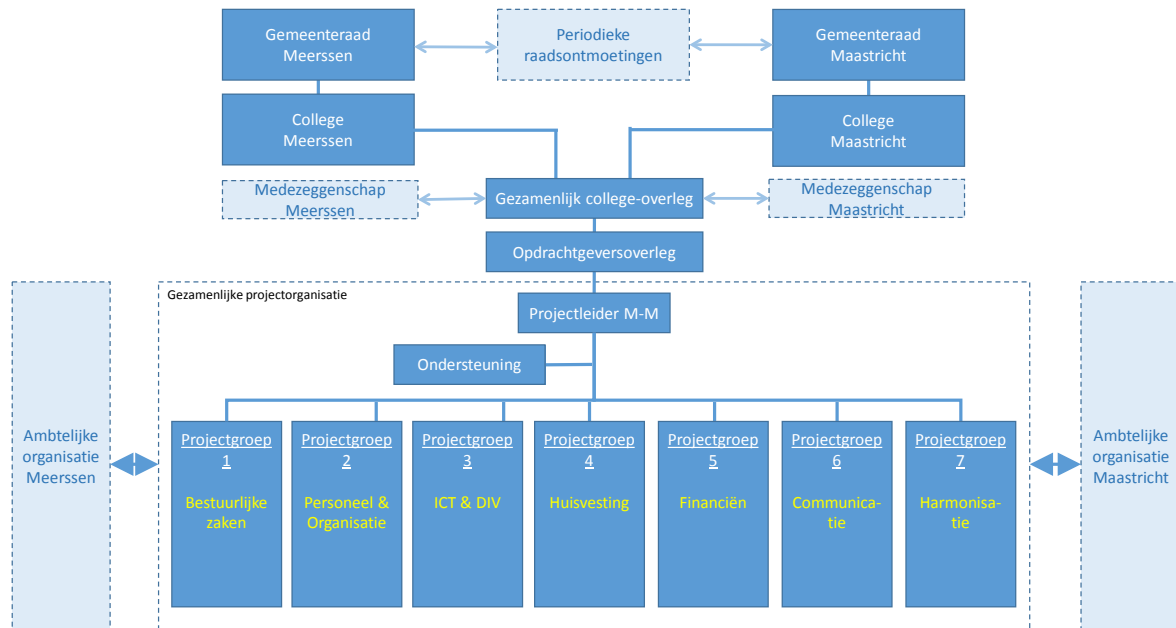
Gemeenteraad Meerssen

Periodieke raadsontmoetingen

Gemeenteraad Maastricht

College Meerssen

College Maastricht

Medezeggenschap Meerssen

Gezamenlijk college-overleg

Medezeggenschap Maastricht

Opdrachtgeversoverleg

Gezamenlijke projectorganisatie

Projectleider M-M

Ondersteuning

Ambtelijke organisatie Meerssen

Projectgroep 1
Bestuurlijke zaken

Projectgroep 2
Personeel & Organisatie

Projectgroep 3
ICT & DIV

Projectgroep 4
Huisvesting

Projectgroep 5
Financiën

Projectgroep 6
Communicatie

Projectgroep 7
Harmonisatie

Ambtelijke organisatie Maastricht